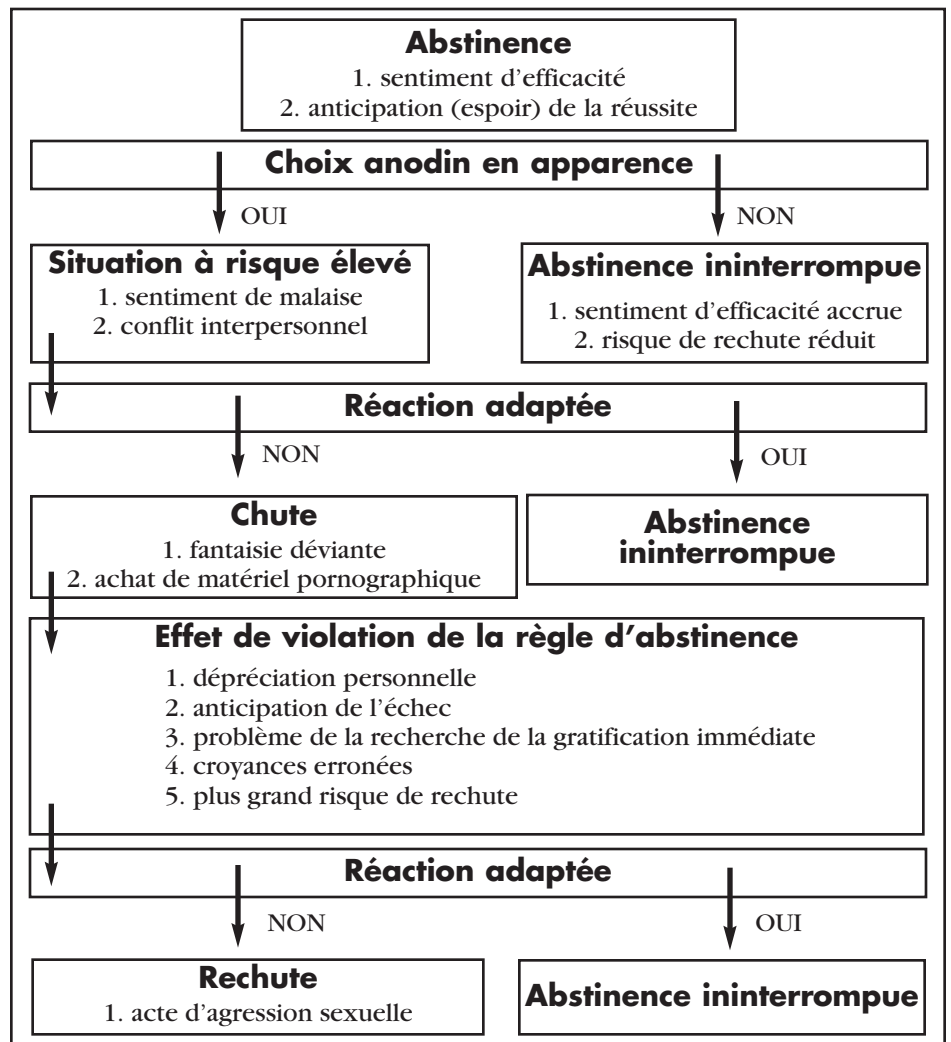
**Abstinence**
1. sentiment d'efficacité
2. anticipation (espoir) de la réussite

**Choix anodin en apparence**

OUI

NON

**Situation à risque élevé**
1. sentiment de malaise
2. conflit interpersonnel

**Abstinence ininterrompue**
1. sentiment d'efficacité accrue
2. risque de rechute réduit

**Réaction adaptée**

NON

OUI

**Chute**
1. fantaisie déviante
2. achat de matériel pornographique

**Abstinence ininterrompue**

**Effet de violation de la règle d'abstinence**
1. dépréciation personnelle
2. anticipation de l'échec
3. problème de la recherche de la gratification immédiate
4. croyances erronées
5. plus grand risque de rechute

**Réaction adaptée**

NON

OUI

**Rechute**
1. acte d'agression sexuelle

**Abstinence ininterrompue**